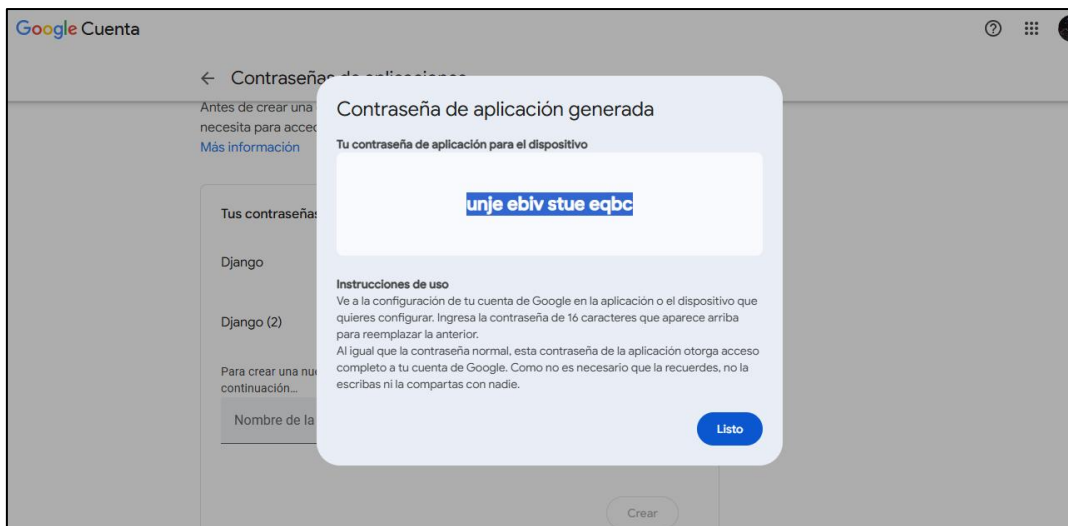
Google Cuenta

← Contraseñas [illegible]

Antes de crear una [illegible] necesita para acce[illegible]
Más información

Tus contraseña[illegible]

Django

Django (2)

Para crear una nu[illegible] continuación...

Nombre de la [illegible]

Crear

Contraseña de aplicación generada

Tu contraseña de aplicación para el dispositivo

unje ebiv stue eqbc

Instrucciones de uso
Ve a la configuración de tu cuenta de Google en la aplicación o el dispositivo que quieres configurar. Ingresa la contraseña de 16 caracteres que aparece arriba para reemplazar la anterior.
Al igual que la contraseña normal, esta contraseña de la aplicación otorga acceso completo a tu cuenta de Google. Como no es necesario que la recuerdes, no la escribas ni la compartas con nadie.

Listo